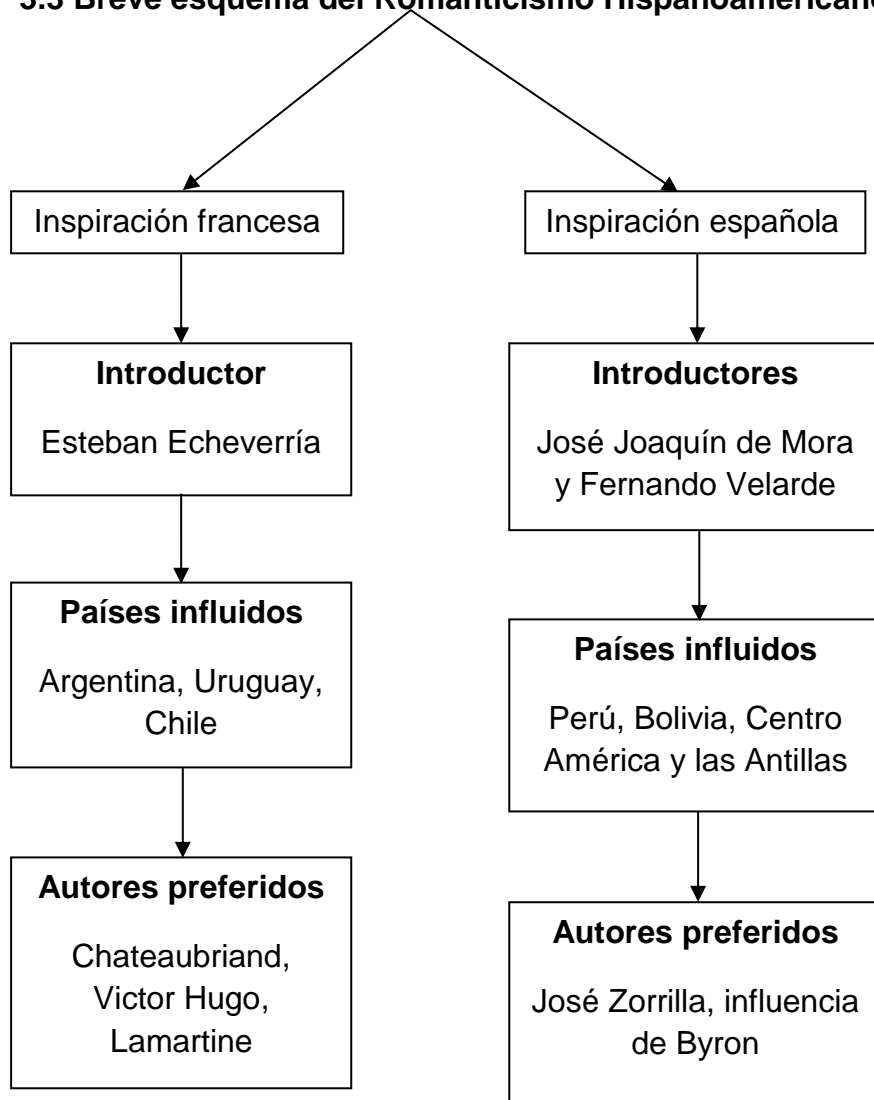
3.3 Breve esquema del Romanticismo Hispanoamericano

Inspiración francesa

Introductor

Esteban Echeverría

Países influidos

Argentina, Uruguay, Chile

Autores preferidos

Chateaubriand, Victor Hugo, Lamartine

Inspiración española

Introductores

José Joaquín de Mora y Fernando Velarde

Países influidos

Perú, Bolivia, Centro América y las Antillas

Autores preferidos

José Zorrilla, influencia de Byron